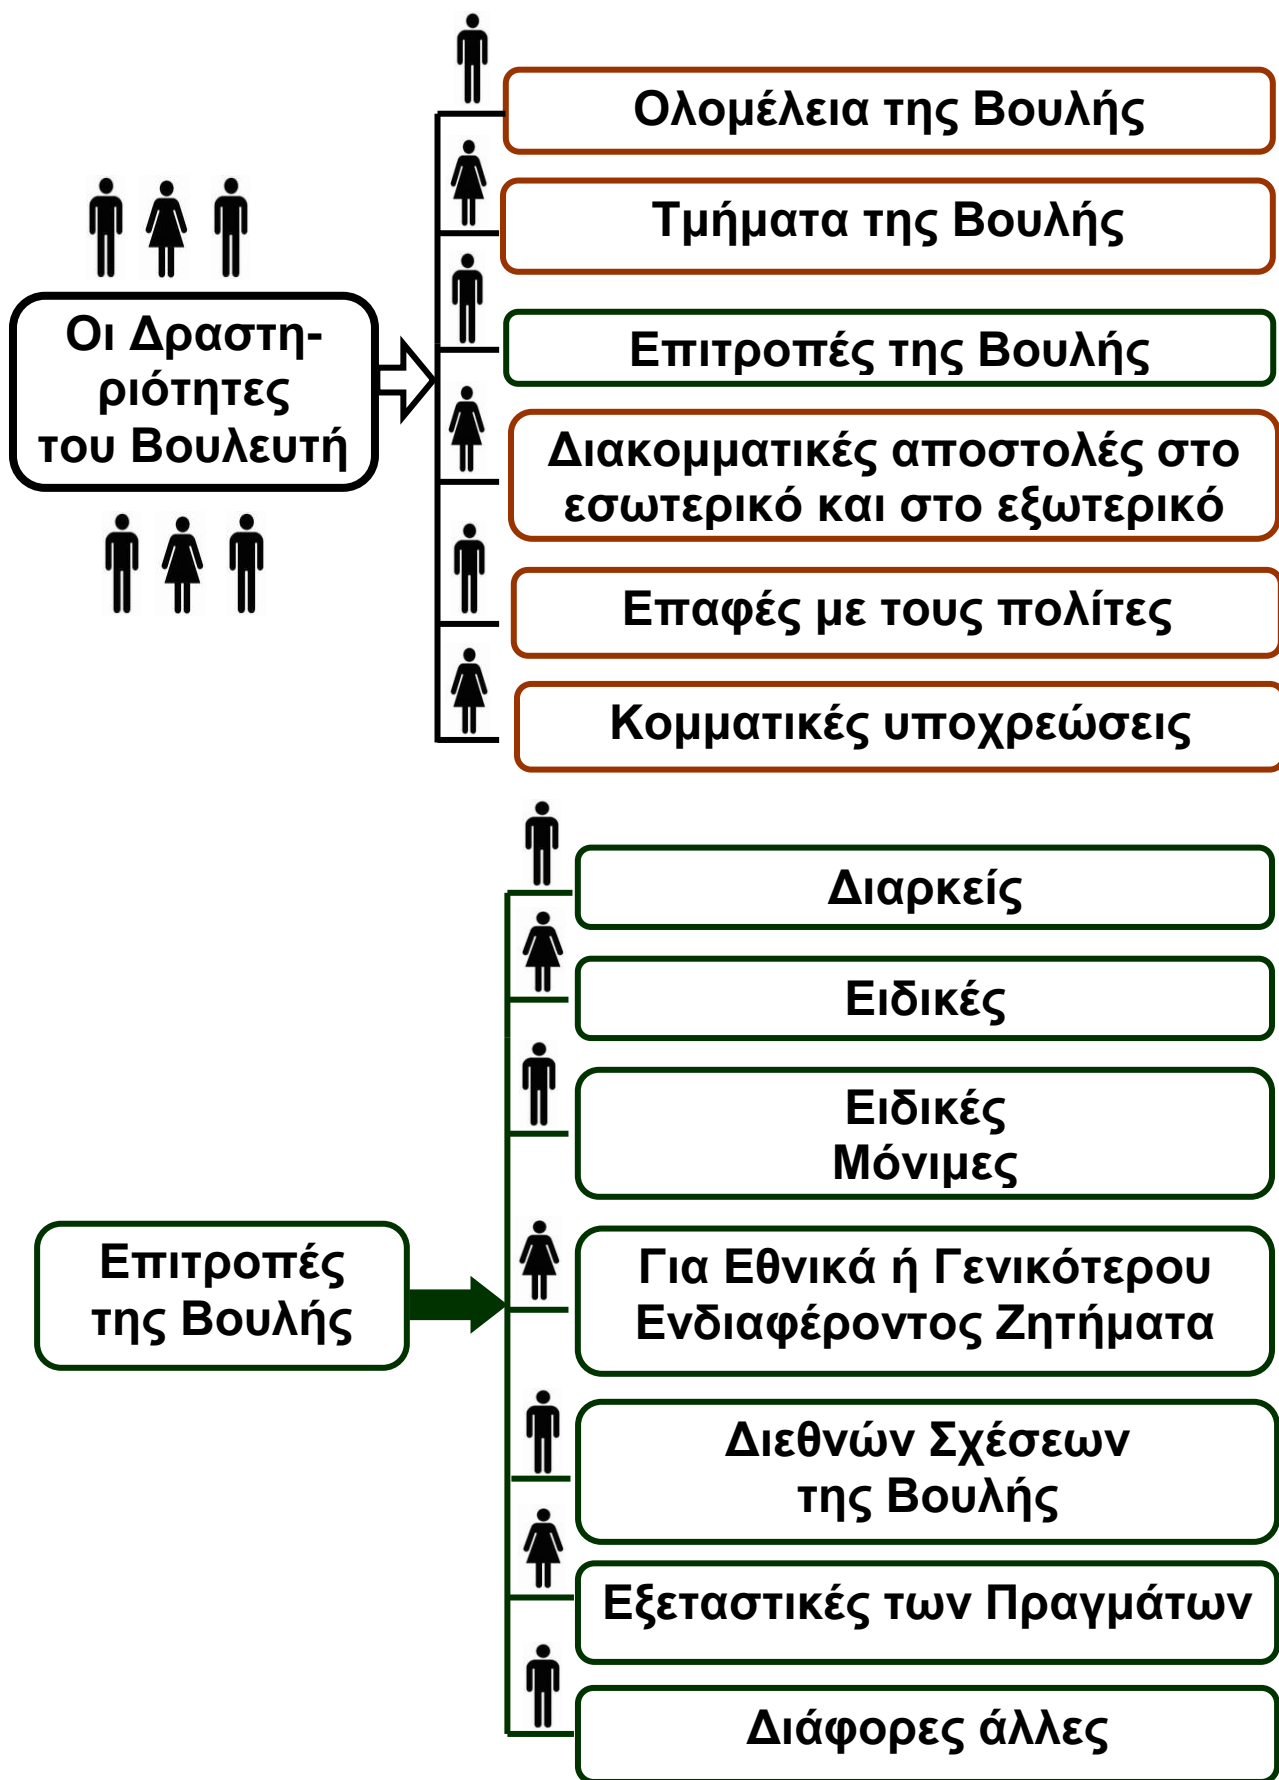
Οι Δραστηριότητες του Βουλευτή

Ολομέλεια της Βουλής

Τμήματα της Βουλής

Επιτροπές της Βουλής

Διακομματικές αποστολές στο εσωτερικό και στο εξωτερικό

Επαφές με τους πολίτες

Κομματικές υποχρεώσεις

Επιτροπές της Βουλής

Διαρκείς

Ειδικές

Ειδικές Μόνιμες

Για Εθνικά ή Γενικότερου Ενδιαφέροντος Ζητήματα

Διεθνών Σχέσεων της Βουλής

Εξεταστικές των Πραγμάτων

Διάφορες άλλες